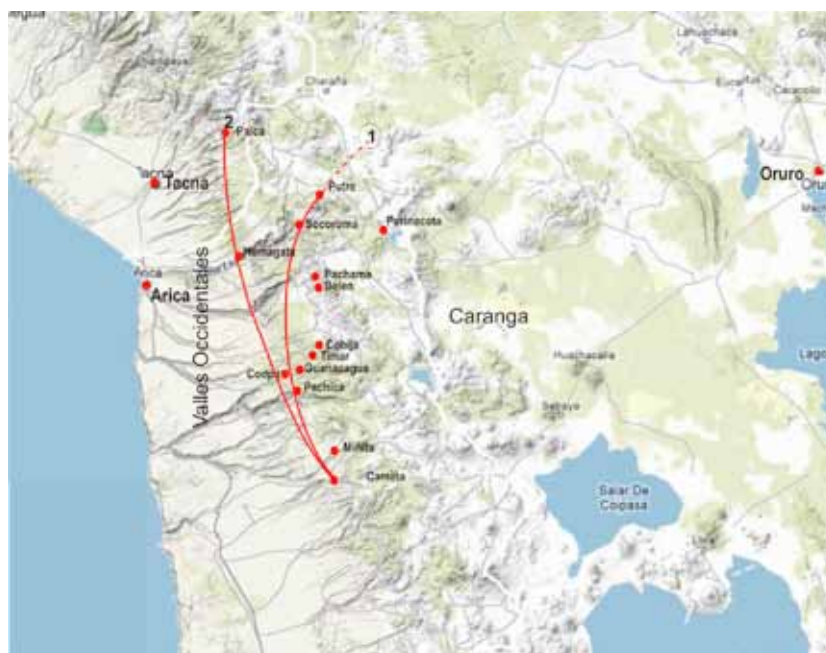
2
Palca
1
Putre
Tacna
Tacna
Socoroma
Parinacota
Humagata
Arica
Arica
Pachama
Belen
Vallos Occidentales
Caranga
Cobija
Timar
Codpa
Guañacagua
Pachica
Mullia
Camiña
Oruro
Huachacalla
Sabaya
Salar De Coipasa
Lago
Charaña
Eucaliptus
Caracollo